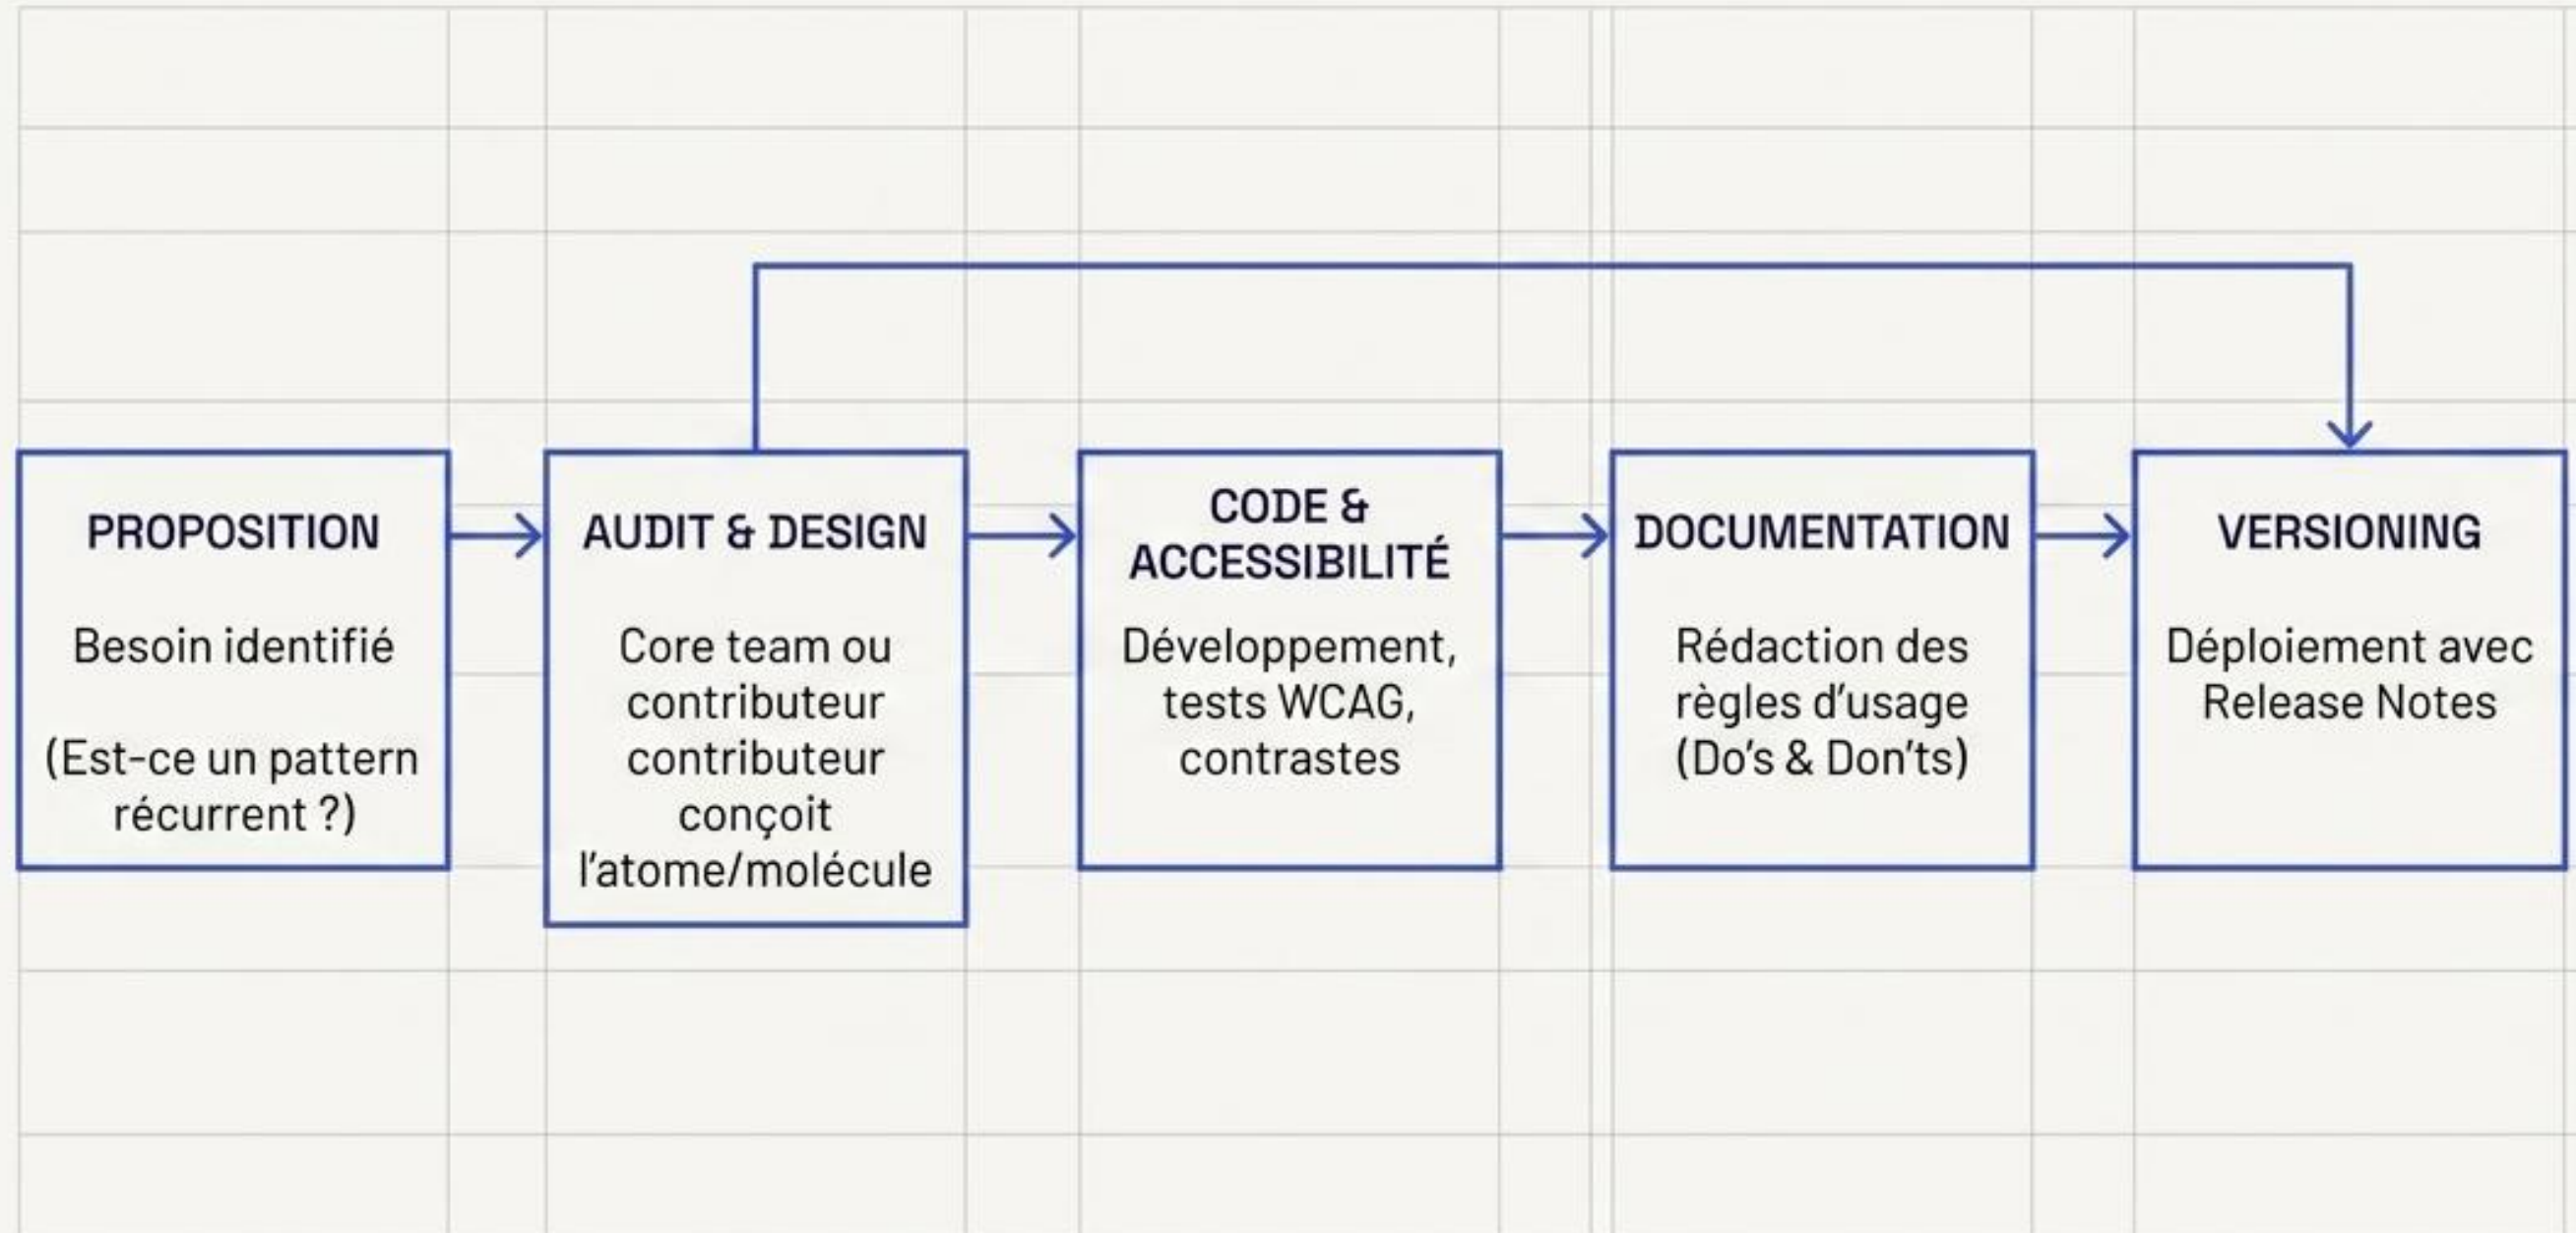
PROPOSITION

Besoin identifié

(Est-ce un pattern récurrent ?)

AUDIT & DESIGN

Core team ou contributeur contributeur conçoit l'atome/molécule

CODE & ACCESSIBILITÉ

Développement, tests WCAG, contrastes

DOCUMENTATION

Rédaction des règles d'usage (Do's & Don'ts)

VERSIONING

Déploiement avec Release Notes